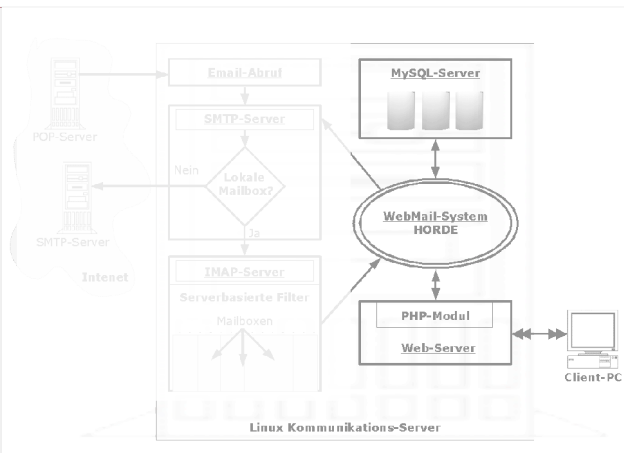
POP Server

SMTP-Server

Intenet

Email-Abruf

SMTP-Server

Nein

Lokale Mailbox?

Ja

IMAP-Server

Serverbasierte Filter

Mailboxen

MySQL-Server

WebMail-System
HORDE

PHP-Modul

Web-Server

Client-PC

Linux Kommunikations-Server